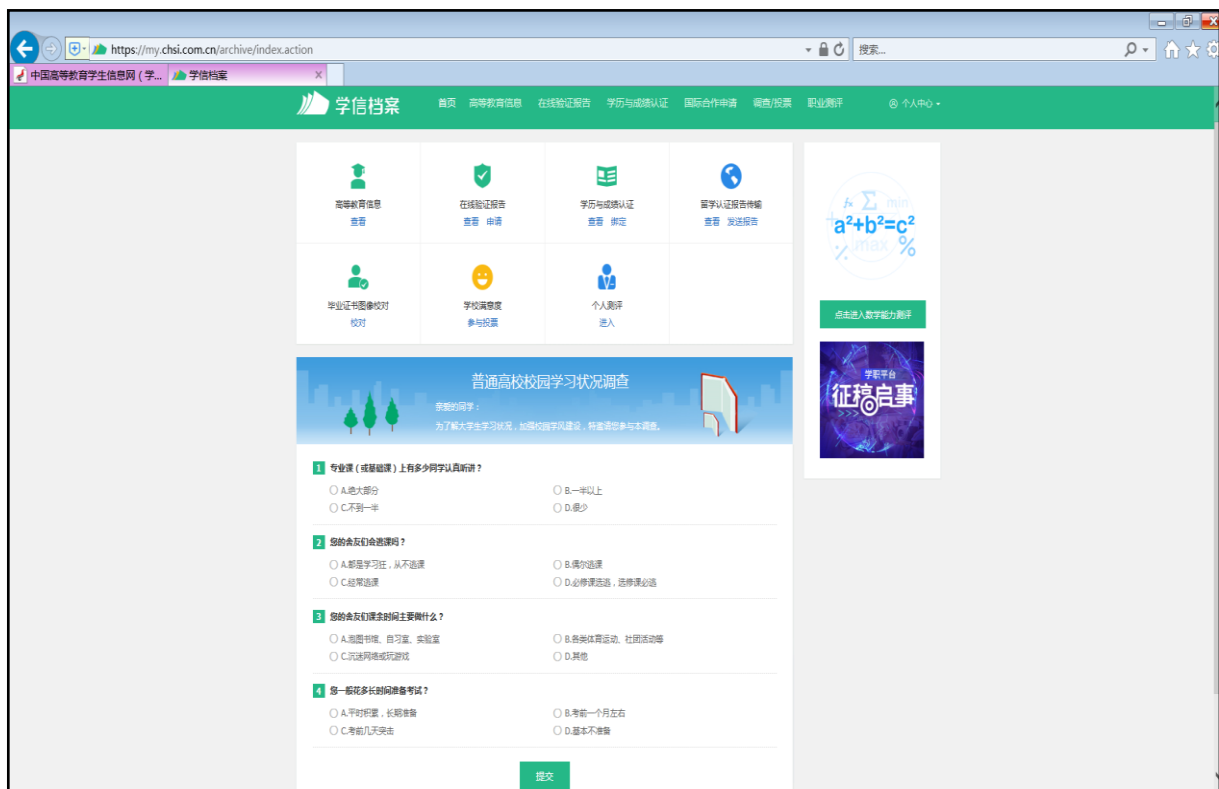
https://my.chsi.com.cn/archive/index.action

搜索...

中国高等教育学生信息网（学...

学信档案

学信档案

首页 高等教育信息 在线验证报告 学历与成绩认证 国际合作申请 调查/投票 职业测评 个人中心

高等教育信息
查看

在线验证报告
查看 申请

学历与成绩认证
查看 绑定

留学认证报告传输
查看 发送报告

毕业证书图像校对
校对

学校满意度
参与投票

个人测评
进入

$a^2+b^2=c^2$ min max %

点击进入数学能力测评

学职平台
征稿启事

普通高校校园学习状况调查

亲爱的同学：
为了解大学生学习状况，加强校园学风建设，特邀请您参与本调查。

1 专业课（或基础课）上有多少同学认真听讲？
A.绝大部分
B.一半以上
C.不到一半
D.很少

2 您的舍友们会逃课吗？
A.都是学习狂，从不逃课
B.偶尔逃课
C.经常逃课
D.必修课逃选，选修课必逃

3 您的舍友们课余时间主要做什么？
A.泡图书馆、自习室、实验室
B.各类体育运动、社团活动等
C.沉迷网络或玩游戏
D.其他

4 您一般花多长时间准备考试？
A.平时积累，长期准备
B.考前一个月左右
C.考前几天突击
D.基本不准备

提交